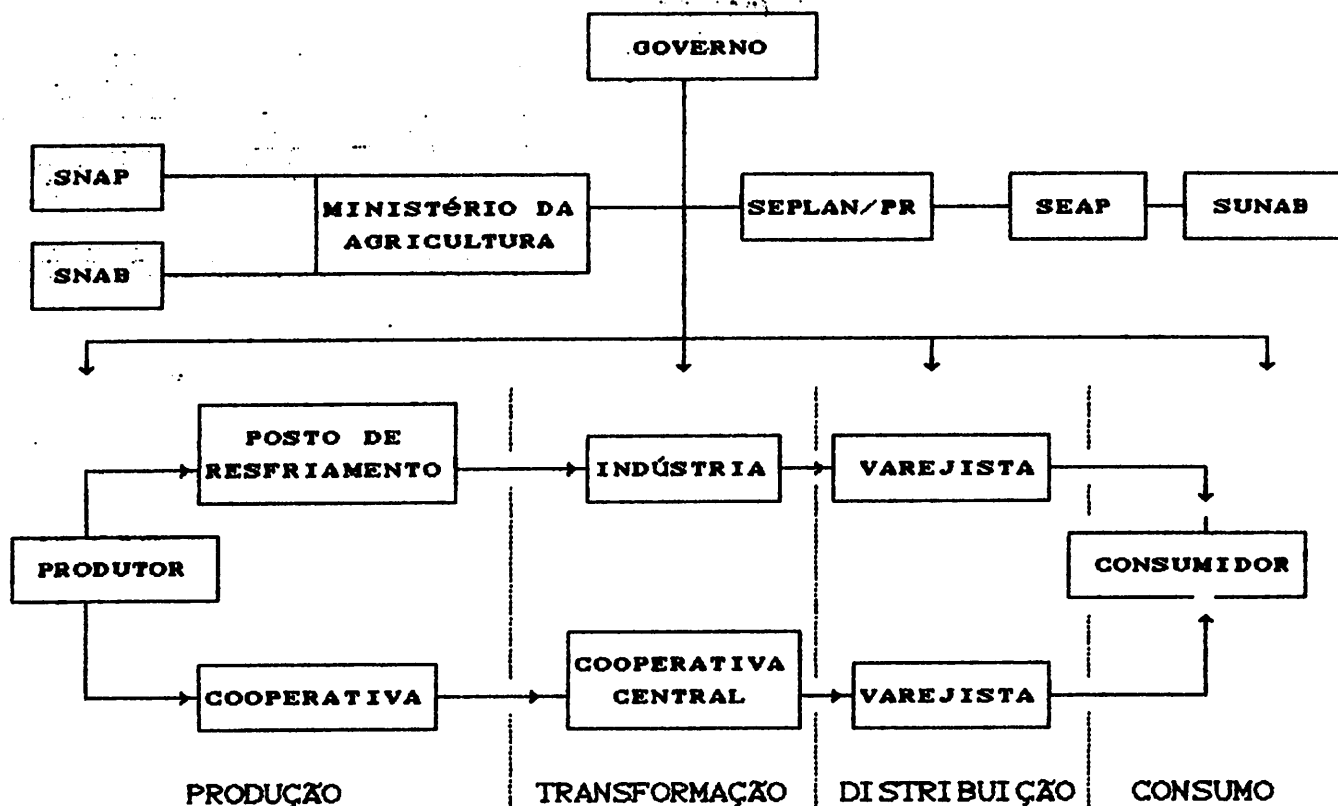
GOVERNO

SNAP

SNAB

MINISTÉRIO DA AGRICULTURA

SEPLAN/PR

SEAP

SUNAB

POSTO DE RESFRIAMENTO

INDÚSTRIA

VAREJISTA

PRODUTOR

CONSUMIDOR

COOPERATIVA

COOPERATIVA CENTRAL

VAREJISTA

PRODUÇÃO

TRANSFORMAÇÃO

DISTRIBUIÇÃO

CONSUMO